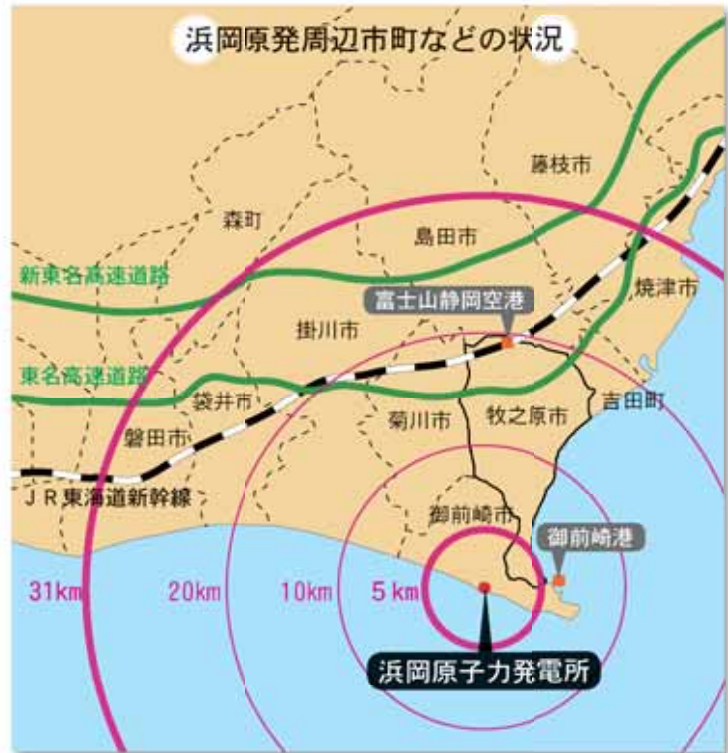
浜岡原発周辺市町などの状況

藤枝市

森町

島田市

新東名高速道路

富士山静岡空港

焼津市

掛川市

東名高速道路

袋井市

菊川市

牧之原市

吉田町

磐田市

ＪＲ東海道新幹線

御前崎市

御前崎港

31km

20km

10km

5 km

浜岡原子力発電所